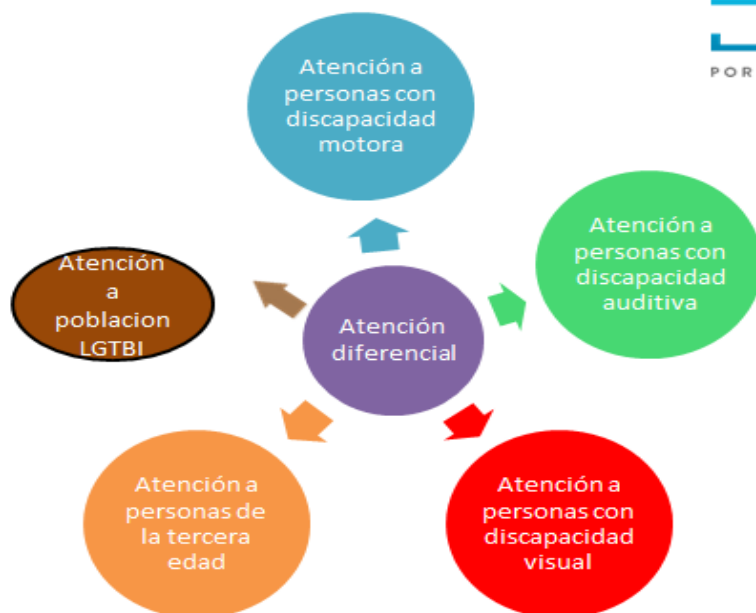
POR

Atención a personas con discapacidad motora

Atención a personas con discapacidad auditiva

Atención a poblacion LGTBI

Atención diferencial

Atención a personas de la tercera edad

Atención a personas con discapacidad visual